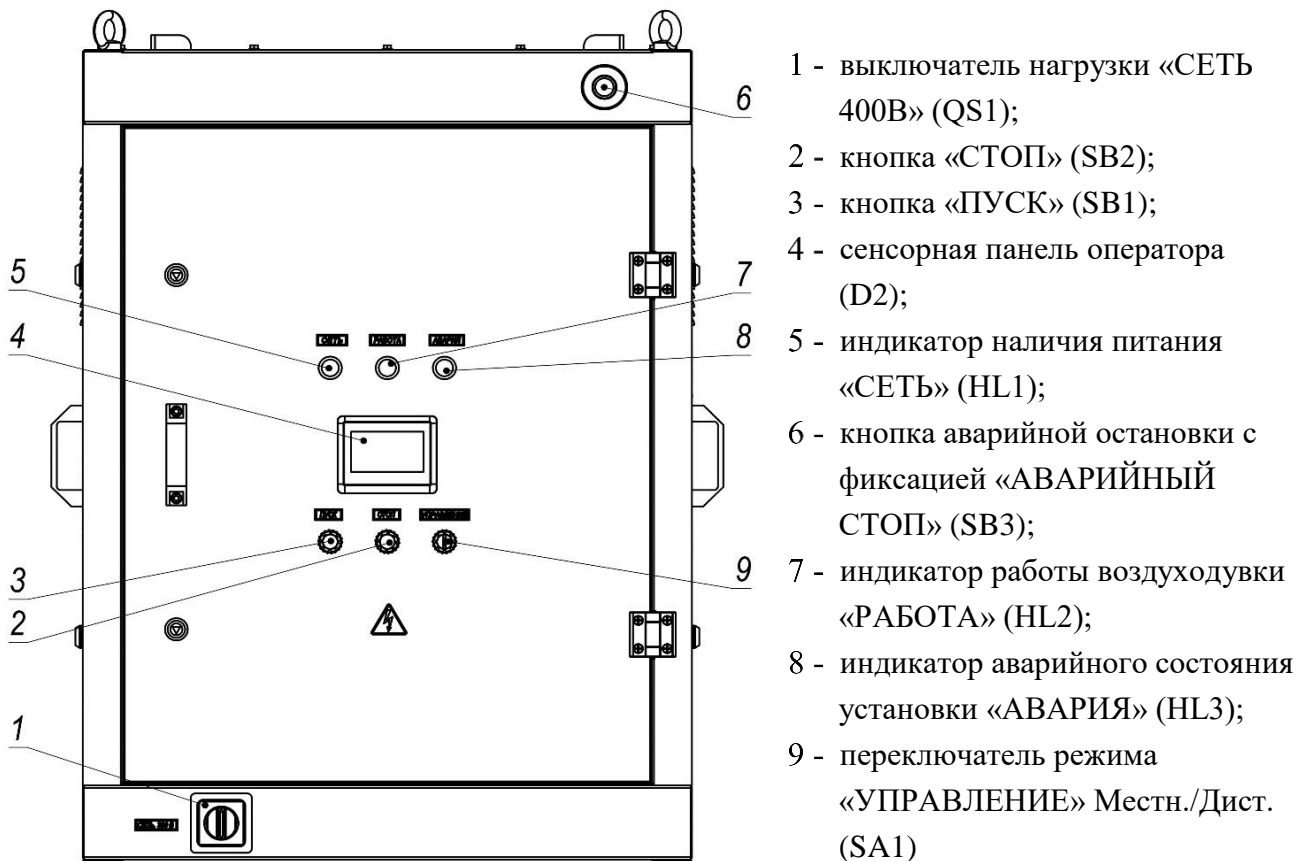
6

5

7

4

8

3

9

2

1

1 - выключатель нагрузки «СЕТЬ 400В» (QS1);

2 - кнопка «СТОП» (SB2);

3 - кнопка «ПУСК» (SB1);

4 - сенсорная панель оператора (D2);

5 - индикатор наличия питания «СЕТЬ» (HL1);

6 - кнопка аварийной остановки с фиксацией «АВАРИЙНЫЙ СТОП» (SB3);

7 - индикатор работы воздуходувки «РАБОТА» (HL2);

8 - индикатор аварийного состояния установки «АВАРИЯ» (HL3);

9 - переключатель режима «УПРАВЛЕНИЕ» Местн./Дист. (SA1)